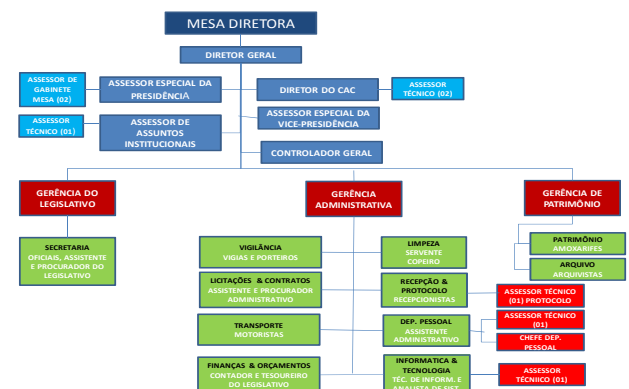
MESA DIRETORA

DIRETOR GERAL

ASSESSOR DE GABINETE MESA (02)

ASSESSOR ESPECIAL DA PRESIDÊNCIA

DIRETOR DO CAC

ASSESSOR TÉCNICO (02)

ASSESSOR ESPECIAL DA VICE-PRESIDÊNCIA

ASSESSOR TÉCNICO (01)

ASSESSOR DE ASSUNTOS INSTITUCIONAIS

CONTROLADOR GERAL

GERÊNCIA DO LEGISLATIVO

GERÊNCIA ADMINISTRATIVA

GERÊNCIA DE PATRIMÔNIO

SECRETARIA
OFICIAIS, ASSISTENTE E PROCURADOR DO LEGISLATIVO

PATRIMÔNIO
AMOXARIFES

ARQUIVO
ARQUIVISTAS

VIGILÂNCIA
VIGIAS E PORTEIROS

LIMPEZA
SERVENTE
COPEIRO

LICITAÇÕES & CONTRATOS
ASSISTENTE E PROCURADOR ADMINISTRATIVO

RECEPÇÃO & PROTOCOLO
RECEPCIONISTAS

ASSESSOR TÉCNICO (01) PROTOCOLO

TRANSPORTE
MOTORISTAS

DEP. PESSOAL
ASSISTENTE ADMINISTRATIVO

ASSESSOR TÉCNICO (01)

CHEFE DEP. PESSOAL

FINANÇAS & ORÇAMENTOS
CONTADOR E TESOUREIRO DO LEGISLATIVO

INFORMATICA & TECNOLOGIA
TÉC. DE INFORM. E ANALISTA DE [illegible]

ASSESSOR TÉCNICO (01)